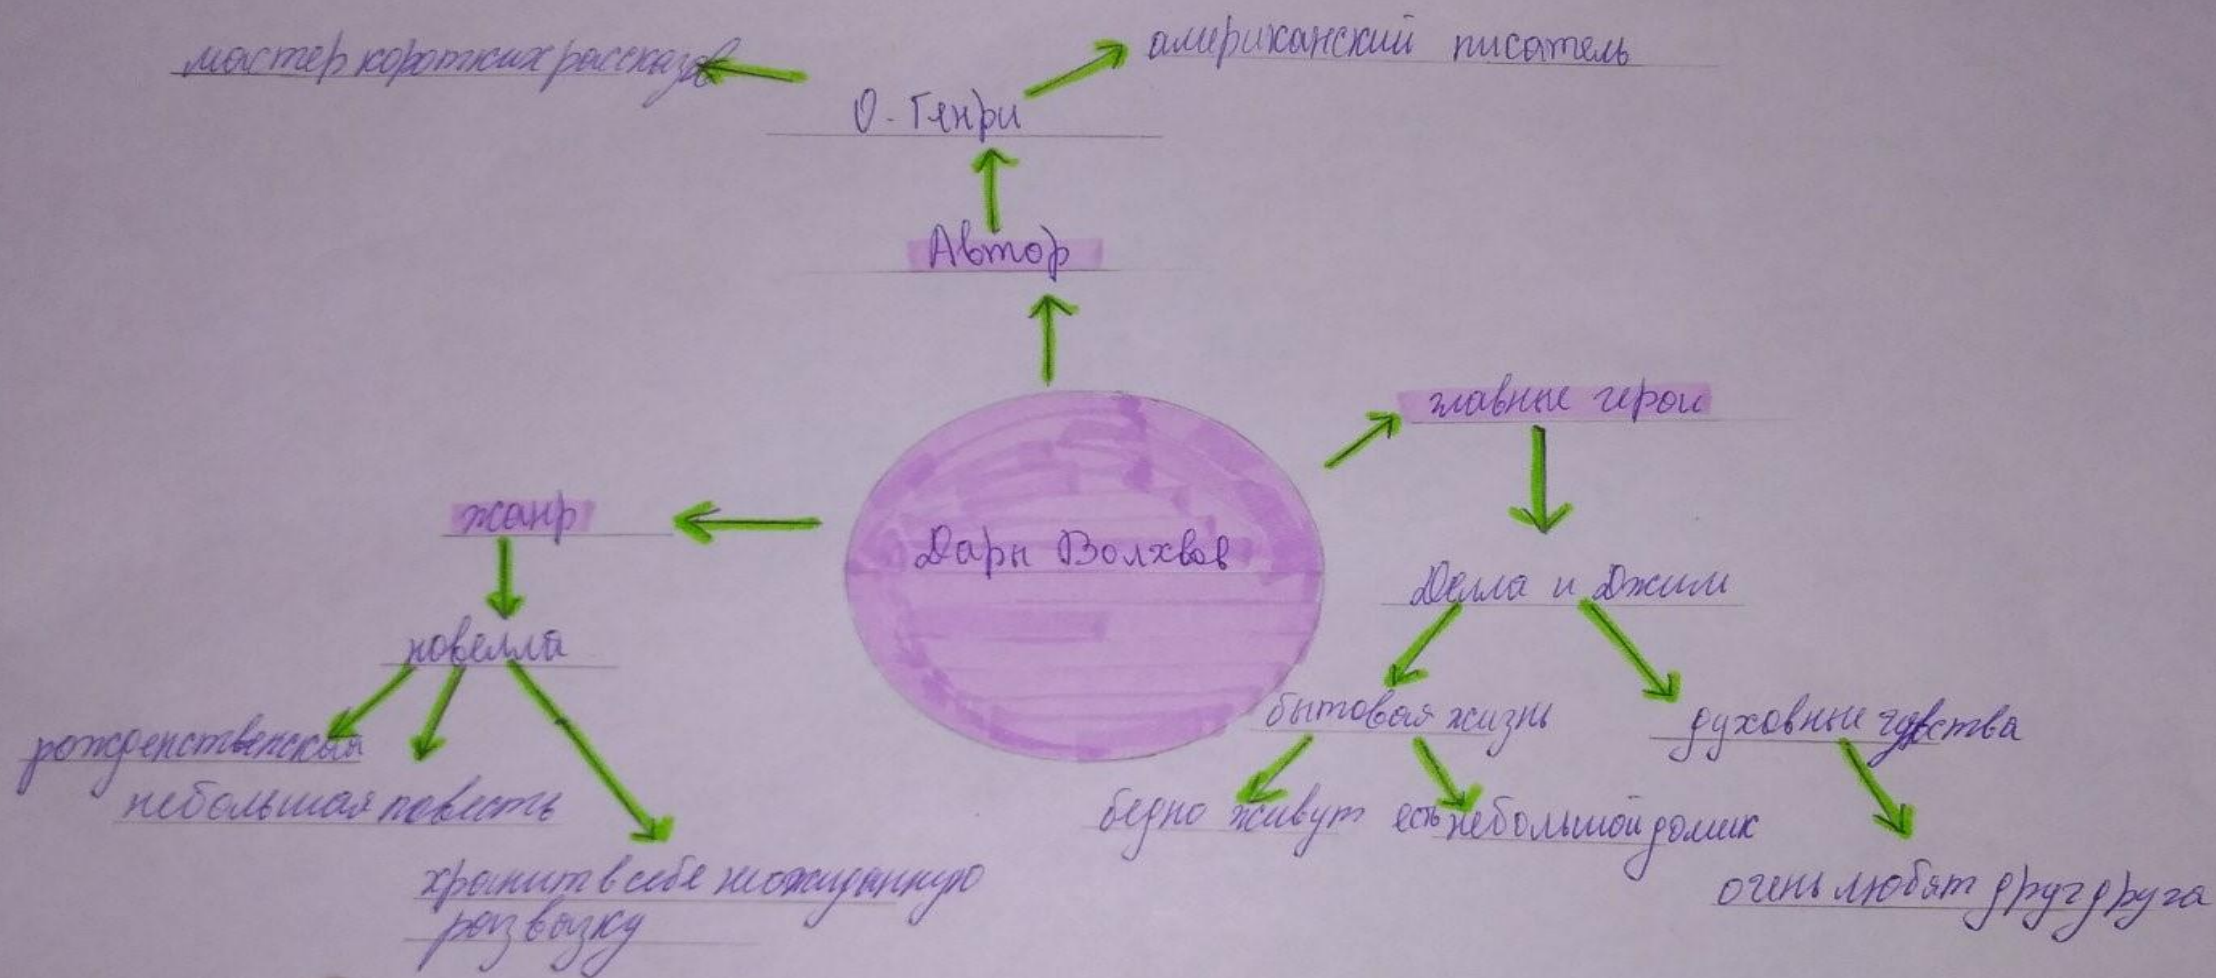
мастер коротких рассказов

О. Генри

американский писатель

Автор

главные герои

жанр

Дары Волхвов

Делла и Джим

новелла

бытовая жизнь

духовные чувства

рожденственская

небольшая повесть

бедно живут

есть небольшой домик

очень любят друг друга

хранит в себе неожиданную развязку